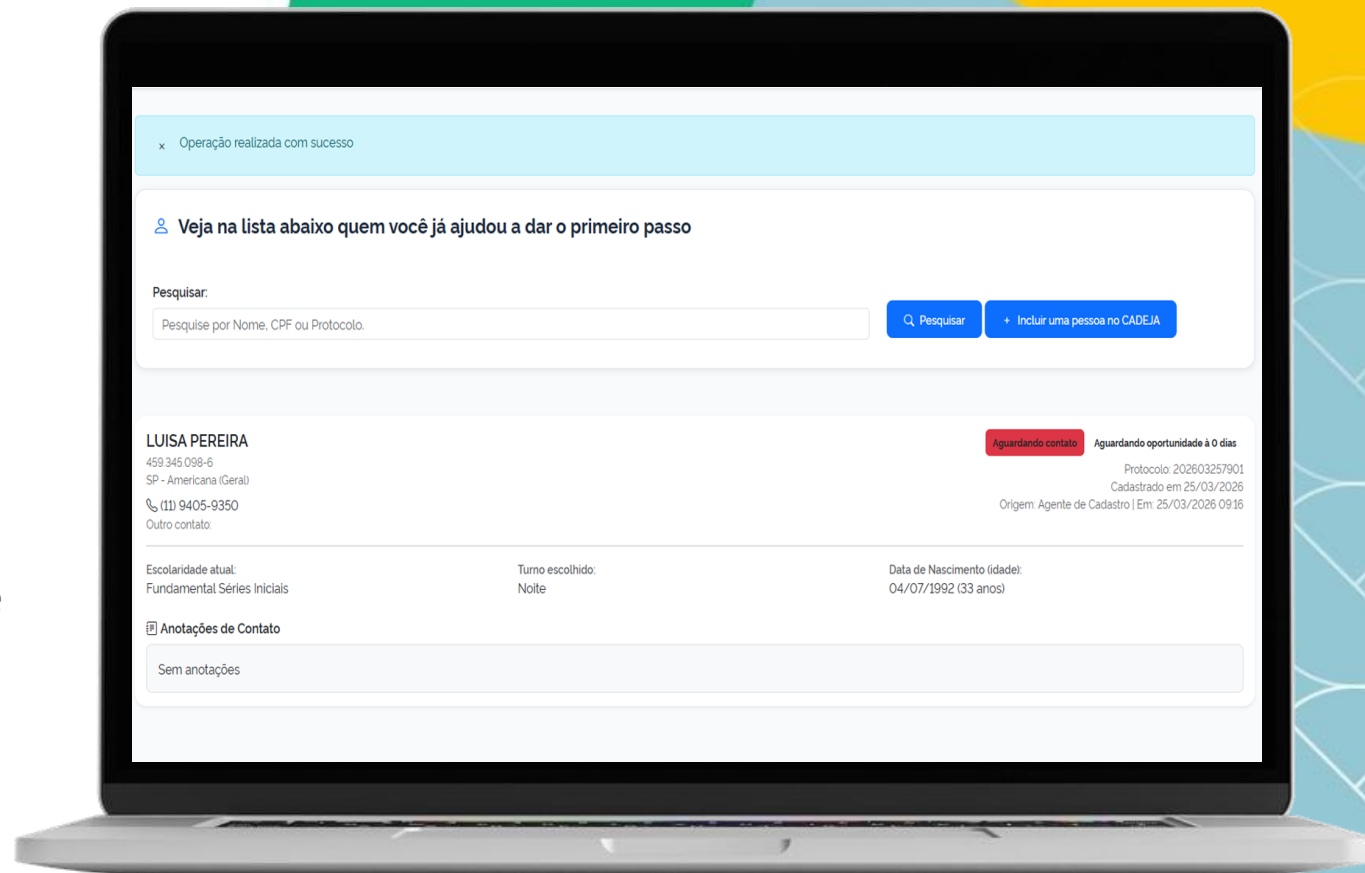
× Operação realizada com sucesso

Veja na lista abaixo quem você já ajudou a dar o primeiro passo

Pesquisar:

Pesquise por Nome, CPF ou Protocolo.

Pesquisar

+ Incluir uma pessoa no CADEJA

LUISA PEREIRA
459.345.098-6
SP - Americana (Geral)
(11) 9405-9350
Outro contato:

Aguardando contato
Aguardando oportunidade à 0 dias
Protocolo: 202603257901
Cadastrado em 25/03/2026
Origem: Agente de Cadastro | Em: 25/03/2026 09:16

Escolaridade atual:
Fundamental Séries Iniciais

Turno escolhido:
Noite

Data de Nascimento (idade):
04/07/1992 (33 anos)

Anotações de Contato

Sem anotações